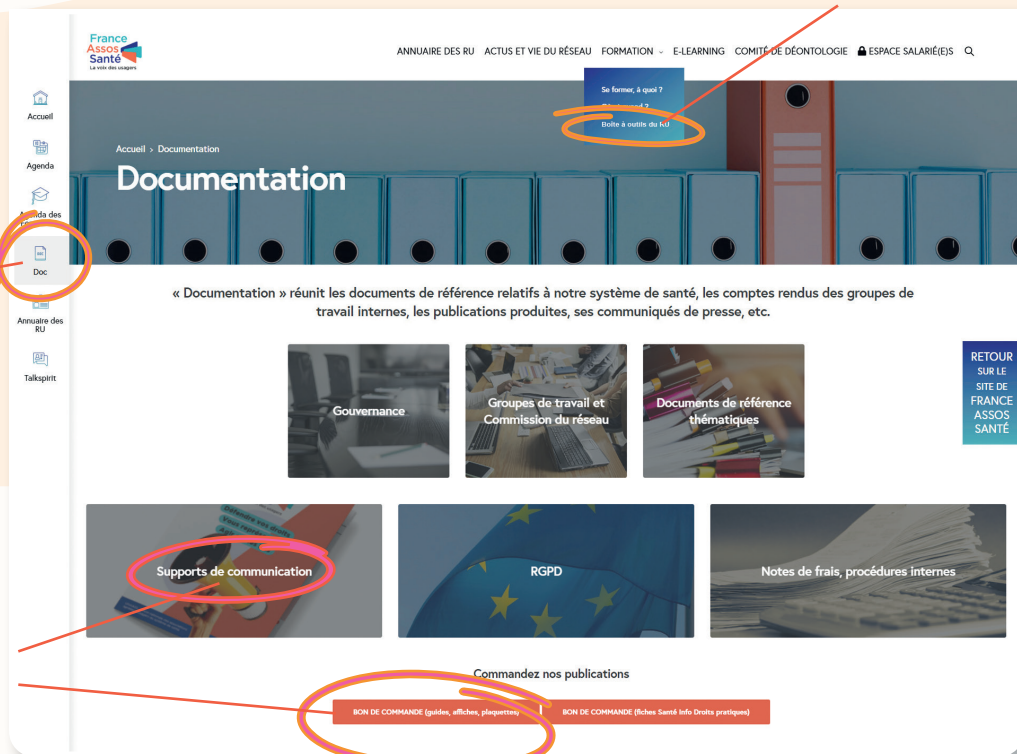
France Assos Santé
La voix des usagers

ANNUAIRE DES RU ACTUS ET VIE DU RÉSEAU FORMATION E-LEARNING COMITÉ DE DÉONTOLOGIE ESPACE SALARIÉ(E)S

Se former, à quoi ?
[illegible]
Boite à outils du RU

Accueil
Agenda
Agenda des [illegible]
Doc
Annuaire des RU
Talkspirit

Accueil › Documentation

Documentation

« Documentation » réunit les documents de référence relatifs à notre système de santé, les comptes rendus des groupes de travail internes, les publications produites, ses communiqués de presse, etc.

Gouvernance

Groupes de travail et Commission du réseau

Documents de référence thématiques

RETOUR SUR LE SITE DE FRANCE ASSOS SANTÉ

Supports de communication

RGPD

Notes de frais, procédures internes

Commandez nos publications

BON DE COMMANDE (guides, affiches, plaquettes)

BON DE COMMANDE (fiches Santé Info Droits pratiques)